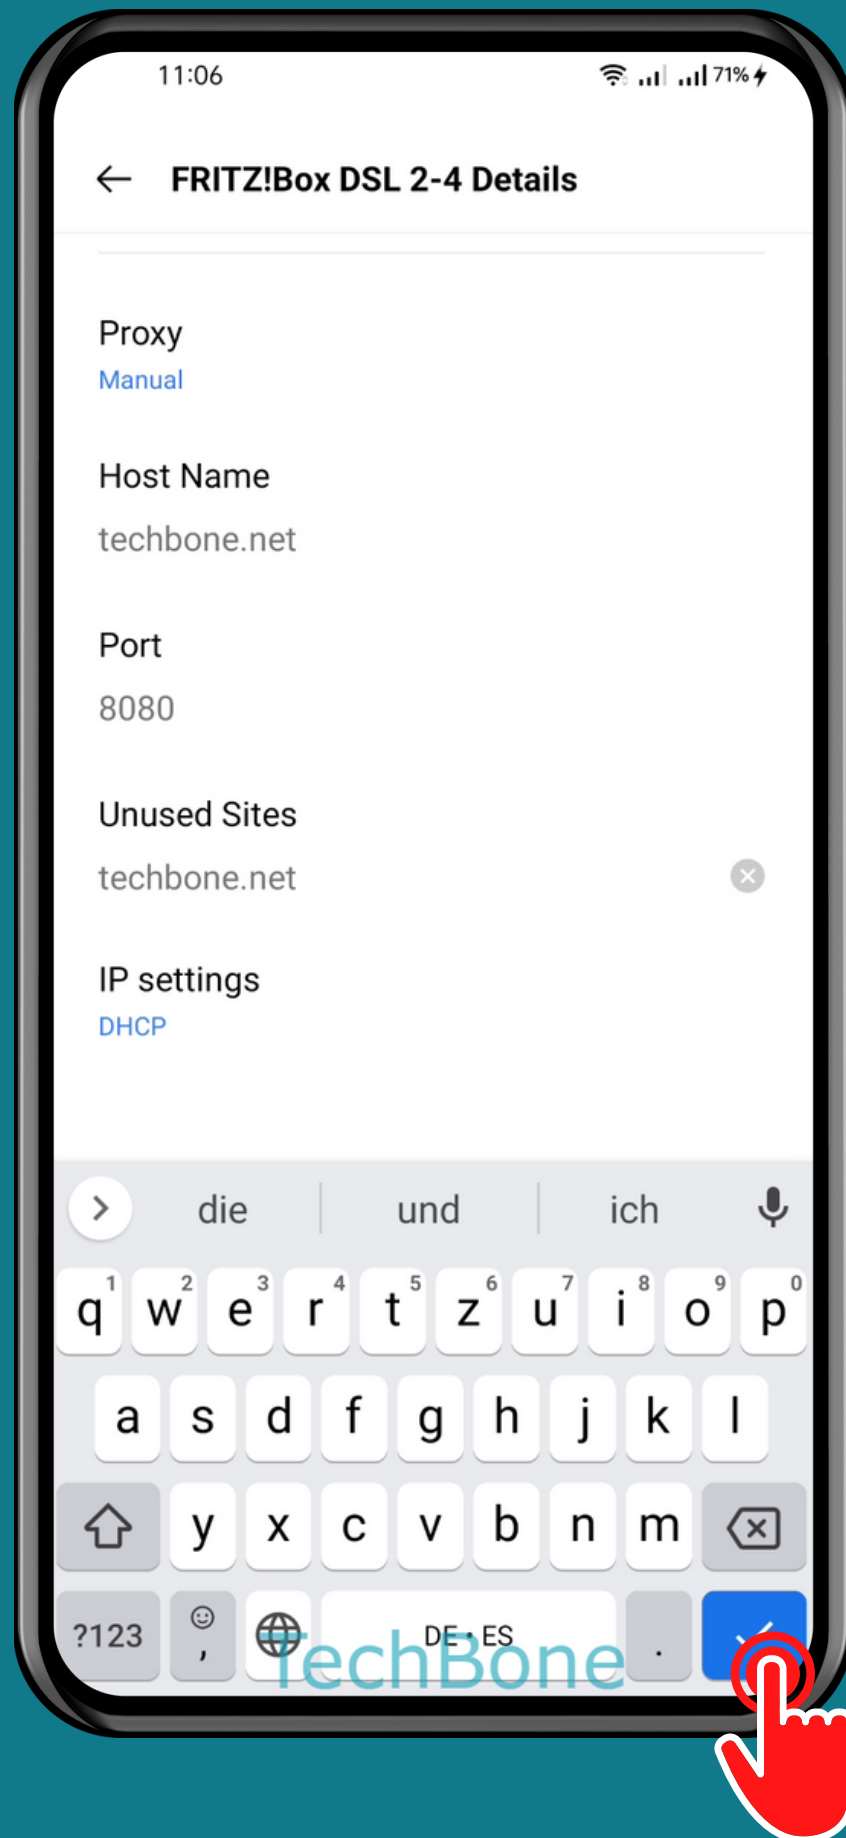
11:06

71%

FRITZ!Box DSL 2-4 Details

Proxy
Manual

Host Name
techbone.net

Port
8080

Unused Sites
techbone.net

IP settings
DHCP

die und ich

q 1 w 2 e 3 r 4 t 5 z 6 u 7 i 8 o 9 p 0
a s d f g h j k l
y x c v b n m
?123 , DE · ES .

TechBone